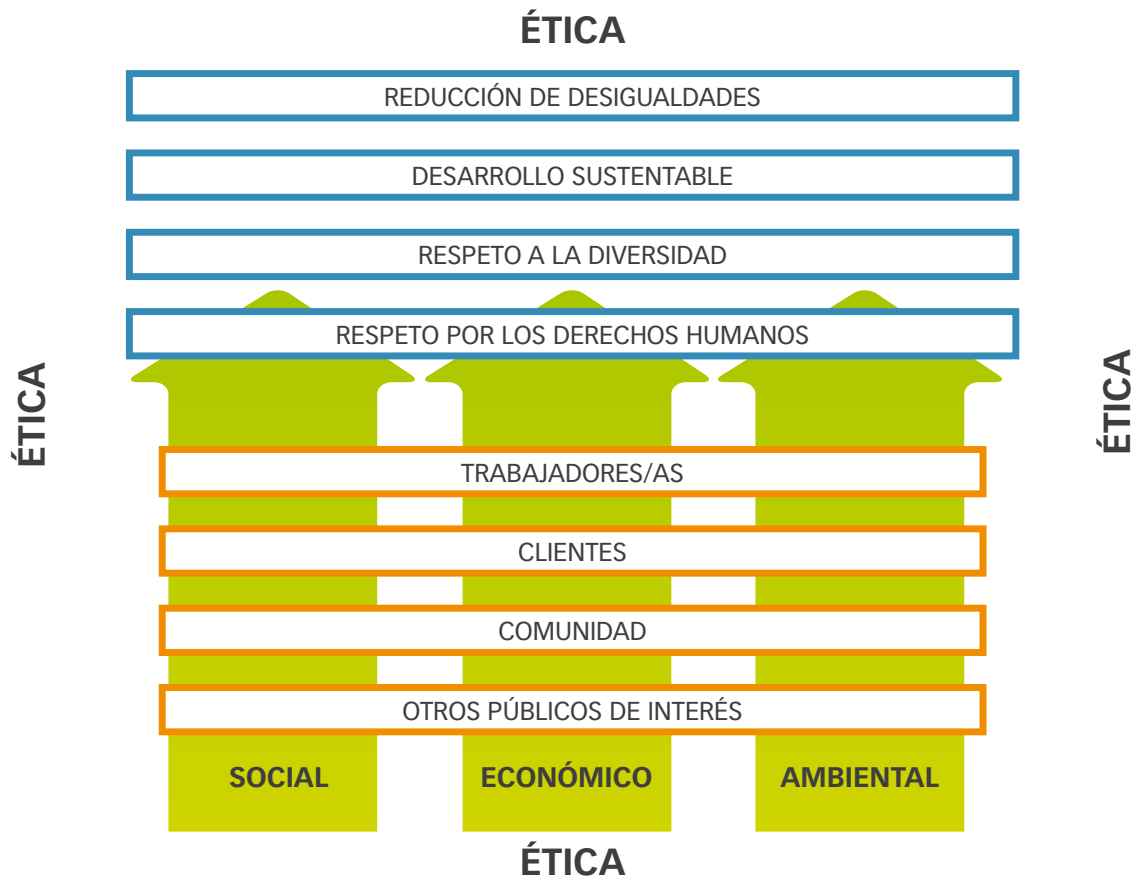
ÉTICA

REDUCCIÓN DE DESIGUALDADES

DESARROLLO SUSTENTABLE

RESPETO A LA DIVERSIDAD

RESPETO POR LOS DERECHOS HUMANOS

ÉTICA

ÉTICA

TRABAJADORES/AS

CLIENTES

COMUNIDAD

OTROS PÚBLICOS DE INTERÉS

SOCIAL

ECONÓMICO

AMBIENTAL

ÉTICA